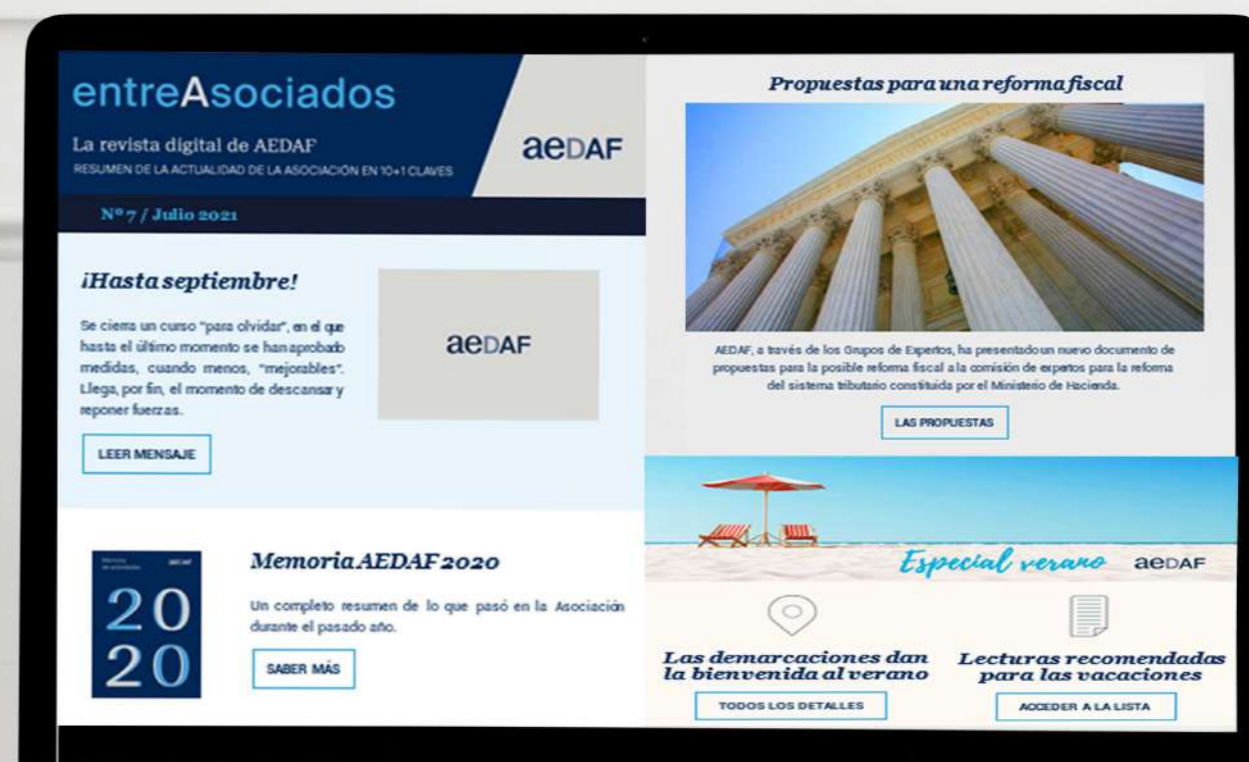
entreAsociados

La revista digital de AEDAF

RESUMEN DE LA ACTUALIDAD DE LA ASOCIACIÓN EN 10+1 CLAVES

aeDAF

Nº 7 / Julio 2021

¡Hasta septiembre!

Se cierra un curso "para olvidar", en el que hasta el último momento se han aprobado medidas, cuando menos, "mejorables". Llega, por fin, el momento de descansar y reponer fuerzas.

LEER MENSAJE

aeDAF

Propuestas para una reforma fiscal

AEDAF, a través de los Grupos de Expertos, ha presentado un nuevo documento de propuestas para la posible reforma fiscal a la comisión de expertos para la reforma del sistema tributario constituida por el Ministerio de Hacienda.

LAS PROPUESTAS

aedaf

2020

Memoria AEDAF 2020

Un completo resumen de lo que pasó en la Asociación durante el pasado año.

SABER MÁS

Especial verano aeDAF

Las demarcaciones dan la bienvenida al verano

TODOS LOS DETALLES

Lecturas recomendadas para las vacaciones

ACCEDER A LA LISTA